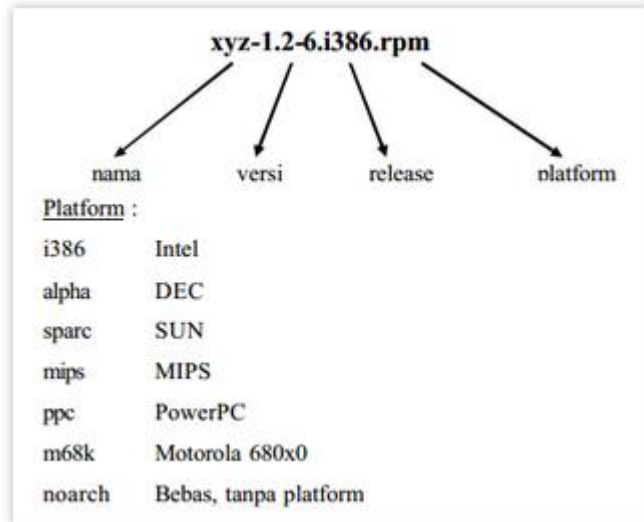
xyz-1.2-6.i386.rpm

nama versi release platform

Platform :

| | |
|---|---|
| i386 | Intel |
| alpha | DEC |
| sparc | SUN |
| mips | MIPS |
| ppc | PowerPC |
| m68k | Motorola 680x0 |
| noarch | Bebas, tanpa platform |